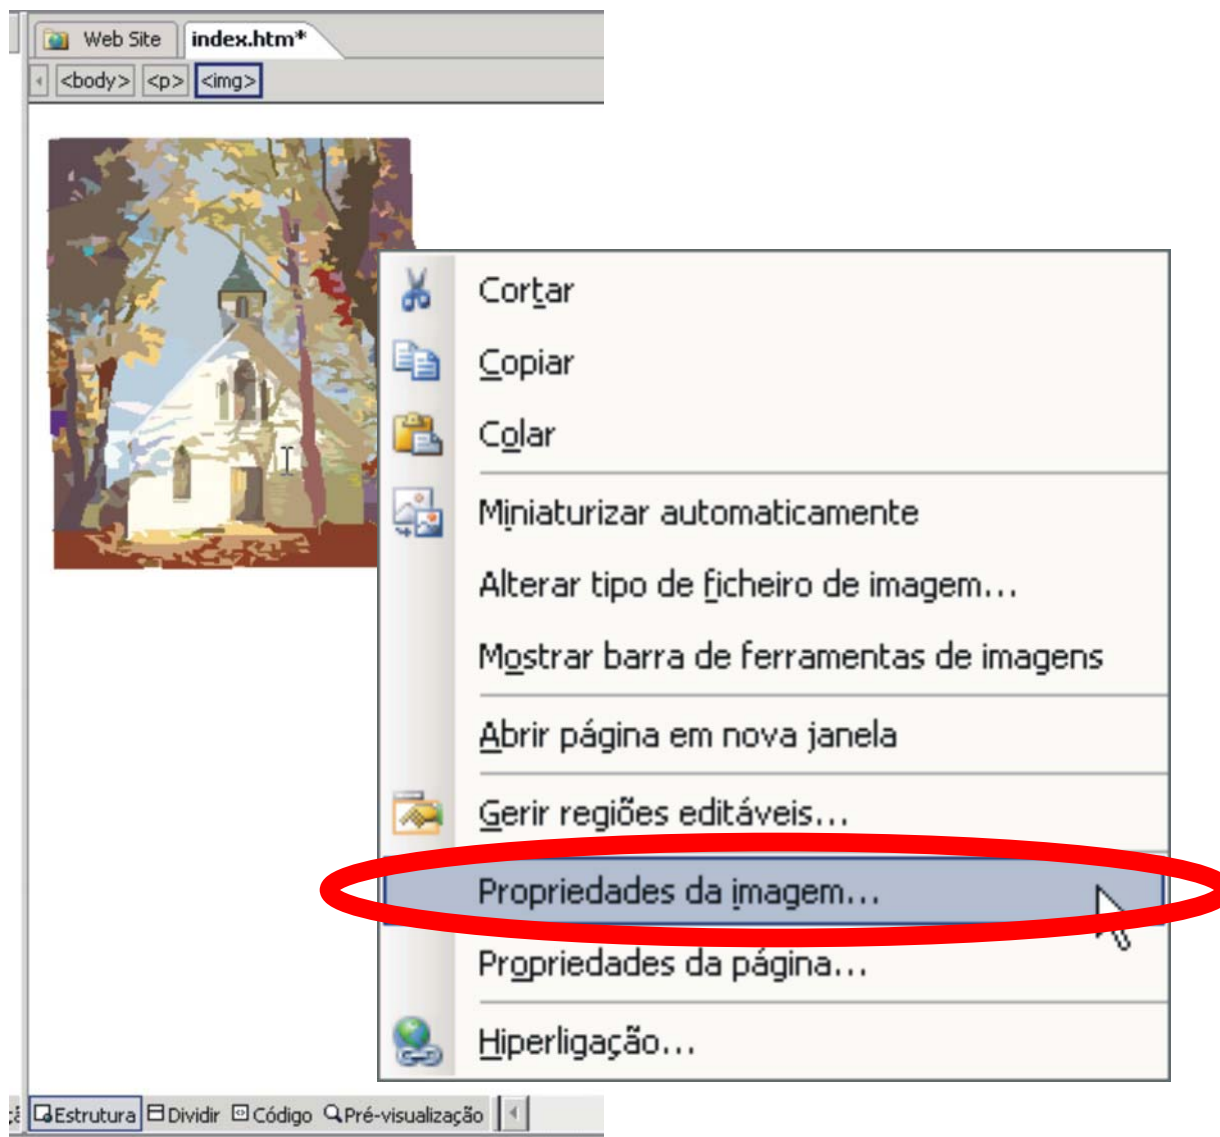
Web Site
index.htm*
<body> <p> <img>

Cortar
Copiar
Colar
Miniaturizar automaticamente
Alterar tipo de ficheiro de imagem...
Mostrar barra de ferramentas de imagens
Abrir página em nova janela
Gerir regiões editáveis...
Propriedades da imagem...
Propriedades da página...
Hiperligação...

Estrutura Dividir Código Pré-visualização